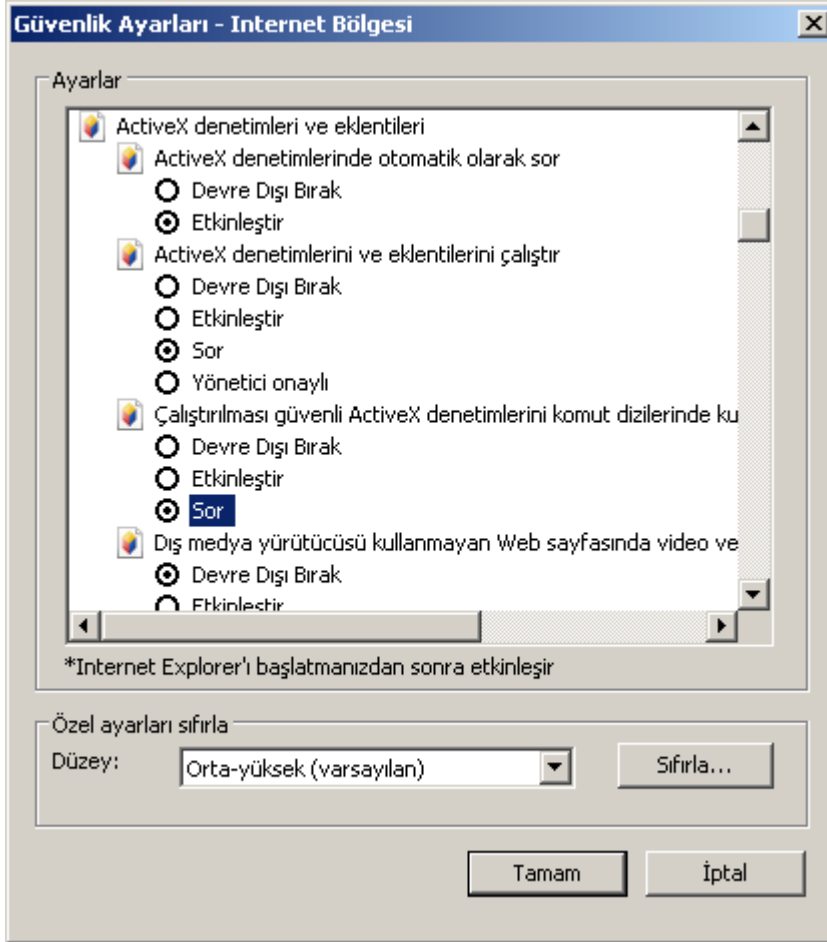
Güvenlik Ayarları - Internet Bölgesi

Ayarlar

ActiveX denetimleri ve eklentileri
ActiveX denetimlerinde otomatik olarak sor
Devre Dışı Bırak
Etkinleştir
ActiveX denetimlerini ve eklentilerini çalıştır
Devre Dışı Bırak
Etkinleştir
Sor
Yönetici onaylı
Çalıştırılması güvenli ActiveX denetimlerini komut dizilerinde ku
Devre Dışı Bırak
Etkinleştir
Sor
Dış medya yürütücüsü kullanmayan Web sayfasında video ve
Devre Dışı Bırak
Etkinleştir

*Internet Explorer'ı başlatmanızdan sonra etkinleşir

Özel ayarları sıfırla
Düzey: Orta-yüksek (varsayılan)
Sıfırla...

Tamam
İptal